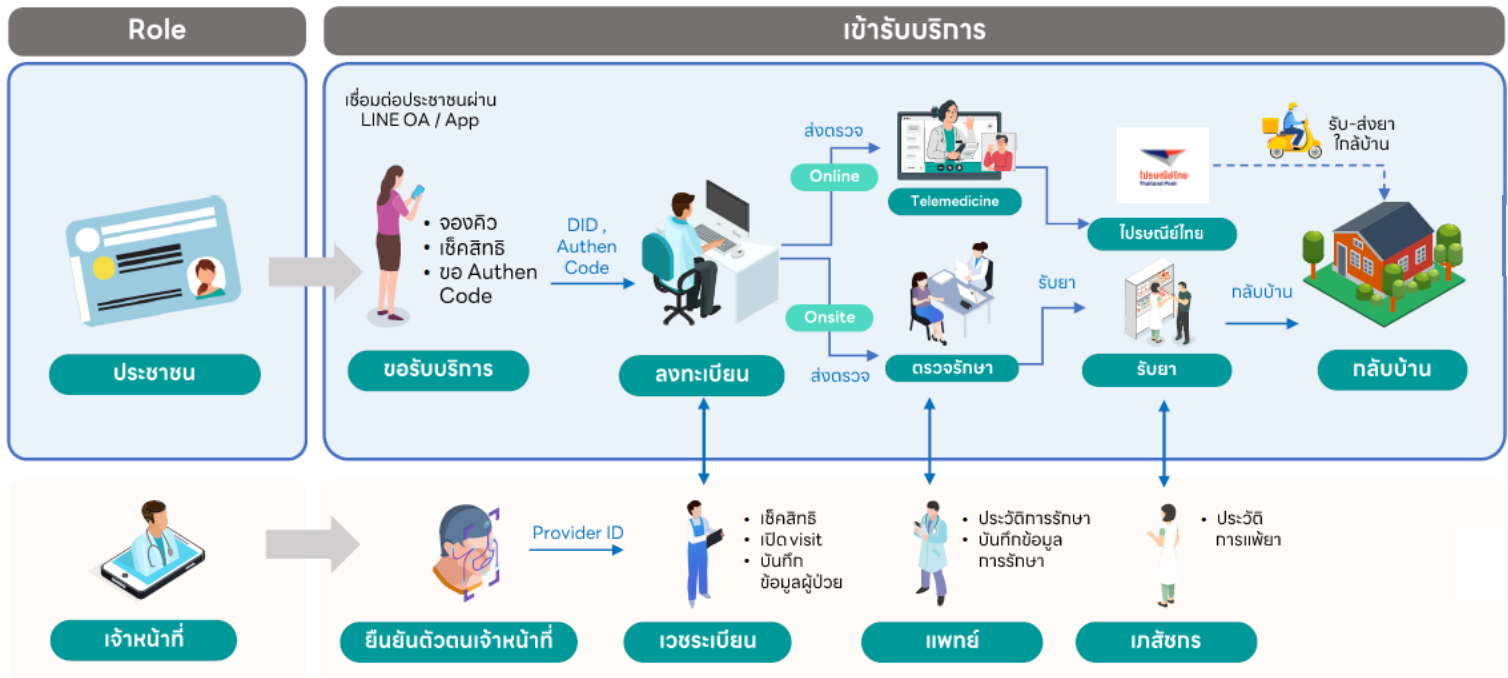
Role

เข้ารับบริการ

ประชาชน

เชื่อมต่อประชาชนผ่าน LINE OA / App

• จองคิว
• เช็คสิทธิ
• ขอ Authen Code

ขอรับบริการ

DID , Authen Code

ลงทะเบียน

ส่งตรวจ

Online

Telemedicine

Onsite

ส่งตรวจ

ตรวจรักษา

ไปรษณีย์ไทย
Thailand Post

ไปรษณีย์ไทย

รับ-ส่งยา ใกล้บ้าน

รับยา

รับยา

กลับบ้าน

กลับบ้าน

เจ้าหน้าที่

ยืนยันตัวตนเจ้าหน้าที่

Provider ID

• เช็คสิทธิ
• เปิด visit
• บันทึก ข้อมูลผู้ป่วย

เวชระเบียน

• ประวัติการรักษา
• บันทึกข้อมูล การรักษา

แพทย์

• ประวัติ การแพ้ยา

เภสัชกร